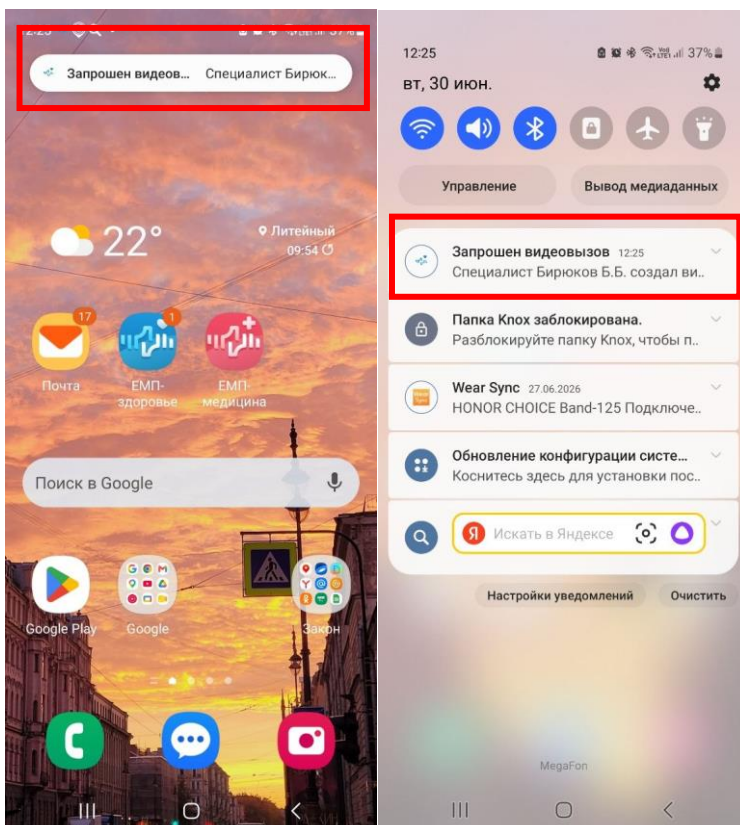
Запрошен видеов... Специалист Бирюк...

22°
Литейный
09:54

17
Почта
1
ЕМП-здоровье
ЕМП-медицина

Поиск в Google

Google Play
Google
Закон

12:25
37%
вт, 30 июн.

Управление
Вывод медиаданных

Запрошен видеовызов 12:25
Специалист Бирюков Б.Б. создал ви...

Папка Knox заблокирована.
Разблокируйте папку Knox, чтобы п...

Wear Sync 27.06.2026
HONOR CHOICE Band-125 Подключе...

Обновление конфигурации систе...
Коснитесь здесь для установки пос...

Искать в Яндексе

Настройки уведомлений
Очистить

MegaFon